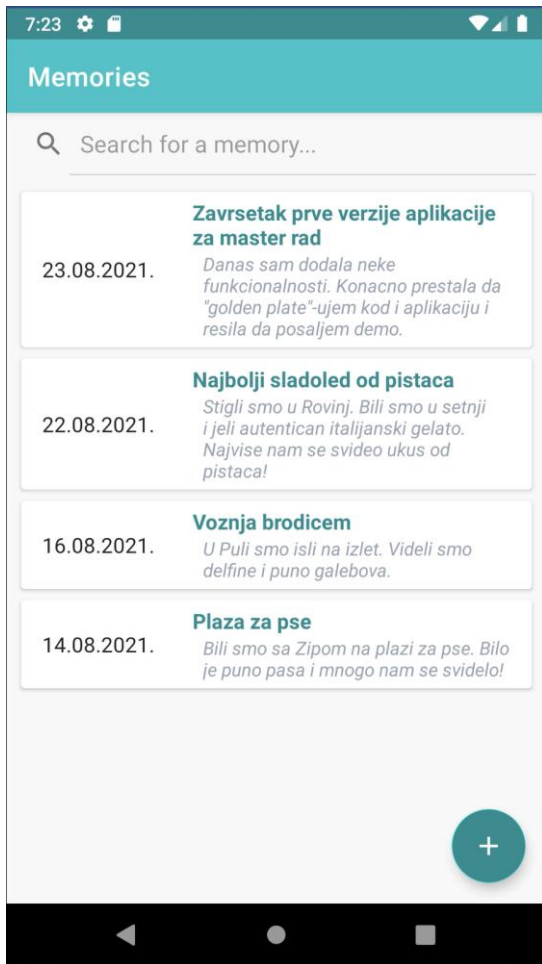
7:23

Memories

Search for a memory...

23.08.2021.

Zavrsetak prve verzije aplikacije za master rad

Danas sam dodala neke funkcionalnosti. Konacno prestala da "golden plate"-ujem kod i aplikaciju i resila da posaljem demo.

22.08.2021.

Najbolji sladoled od pistaca

Stigli smo u Rovinj. Bili smo u setnji i jeli autentican italijanski gelato. Najvise nam se svideo ukus od pistaca!

16.08.2021.

Voznja brodicem

U Puli smo isli na izlet. Videli smo delfine i puno galebova.

14.08.2021.

Plaza za pse

Bili smo sa Zipom na plazi za pse. Bilo je puno pasa i mnogo nam se svidelo!

+